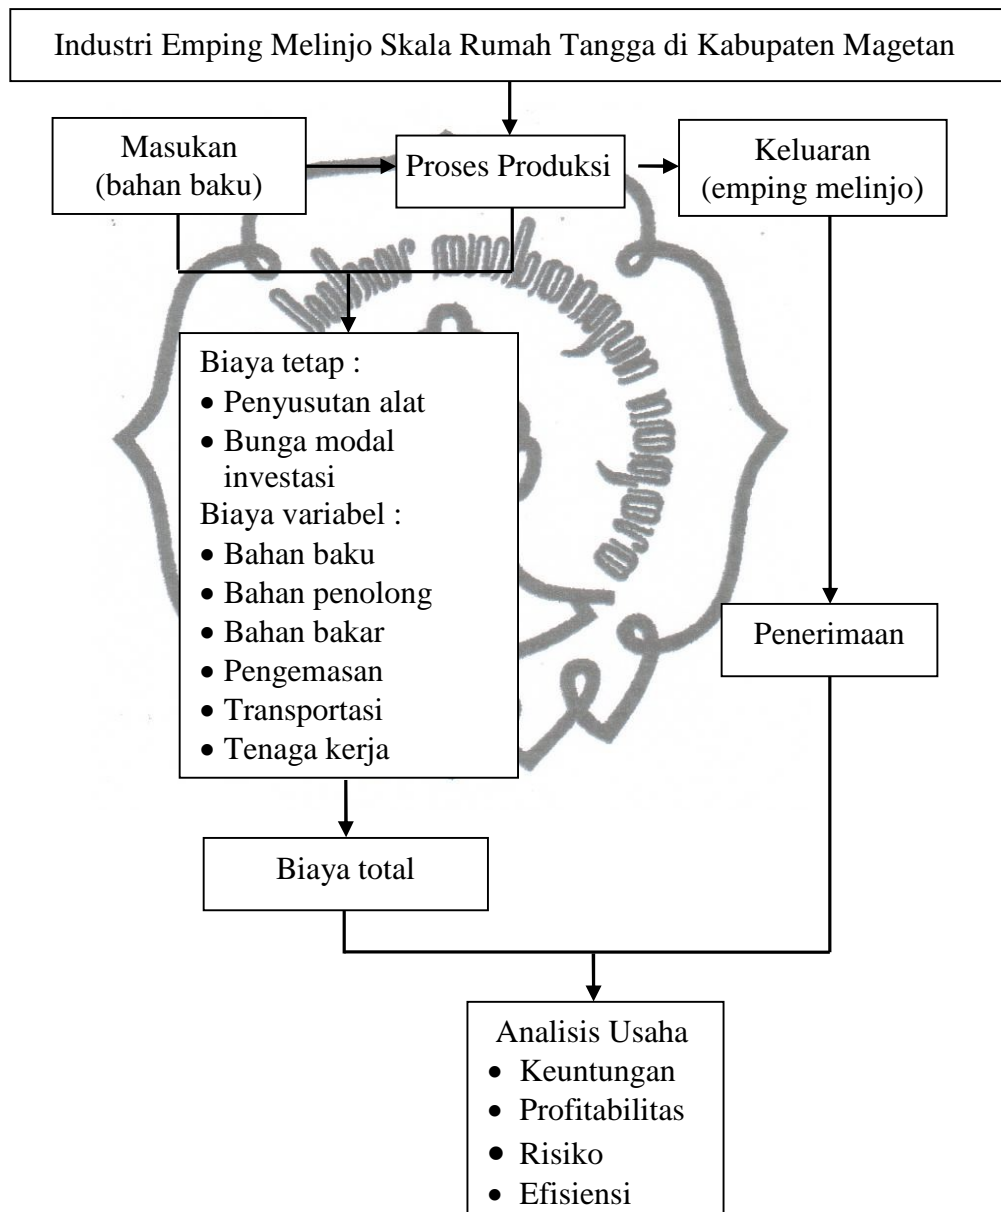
Industri Emping Melinjo Skala Rumah Tangga di Kabupaten Magetan

Masukan (bahan baku)

Proses Produksi

Keluaran (emping melinjo)

Biaya tetap :
- Penyusutan alat
- Bunga modal investasi

Biaya variabel :
- Bahan baku
- Bahan penolong
- Bahan bakar
- Pengemasan
- Transportasi
- Tenaga kerja

Penerimaan

Biaya total

Analisis Usaha
- Keuntungan
- Profitabilitas
- Risiko
- Efisiensi